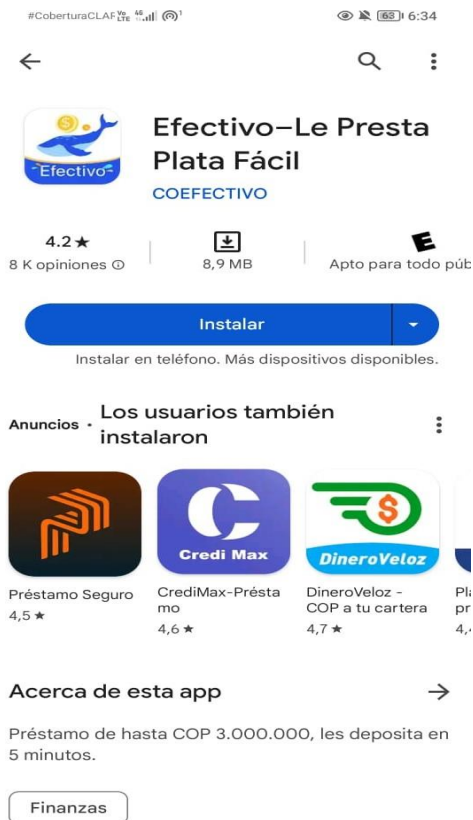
#CoberturaCLAF Vo LTE 4G 63 6:34

Efectivo

Efectivo–Le Presta Plata Fácil

COEFECTIVO

4.2 ★
8 K opiniones ⓘ

8,9 MB

E
Apto para todo púb

Instalar

Instalar en teléfono. Más dispositivos disponibles.

Anuncios · Los usuarios también instalaron

Credi Max

DineroVeloz

Préstamo Seguro
4,5 ★

CrediMax-Préstamo
4,6 ★

DineroVeloz - COP a tu cartera
4,7 ★

Pla pr
4,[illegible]

Acerca de esta app

Préstamo de hasta COP 3.000.000, les deposita en 5 minutos.

Finanzas